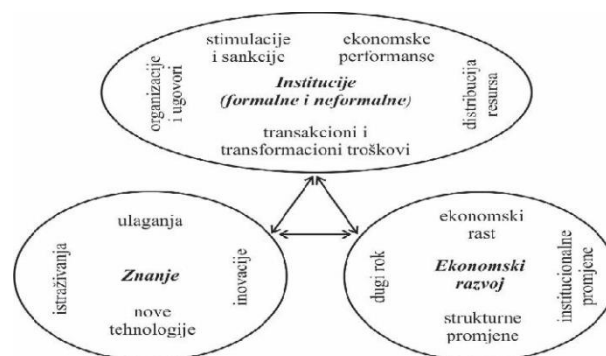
stimulacije i sankcije

ekonomske performanse

organizacije i ugovori

Institucije (formalne i neformalne)

distribucija resursa

transakcioni i transformacioni troškovi

ulaganja

istraživanja

Znanje

inovacije

nove tehnologije

ekonomski rast

dugi rok

Ekonomski razvoj

institucionalne promjene

strukturne promjene